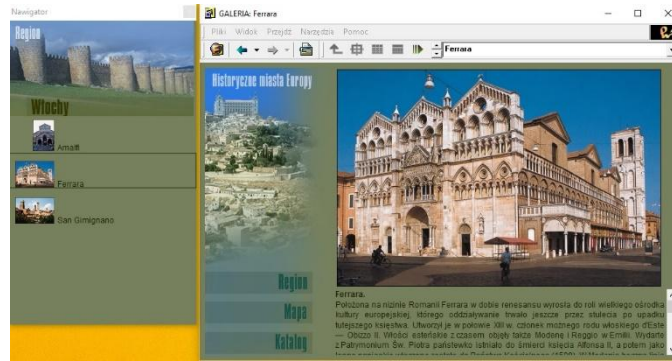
Nawigator

Region

Włochy

Amalfi

Ferrara

San Gimignano

GALERIA: Ferrara

Pliki Widok Przejdź Narzędzie Pomoc

Ferrara

Historyczne miasta Europy

Region

Mapa

Katalog

Ferrara.
Położona na nizinie Romanii Ferrara w dobie renesansu wyrosła do roli wielkiego ośrodka kultury europejskiej, którego oddziaływanie trwało jeszcze przez stulecia po upadku tutejszego księstwa. Utworzył je w połowie XIII w. członek możnego rodu włoskiego d'Este — Obizzo II. Włości estenskie z czasem objęły także Modenę i Reggio w Emilii. Wydarte z Patrymonium Św. Piotra państewko istniało do śmierci księcia Alfonsa II, a potem jako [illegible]